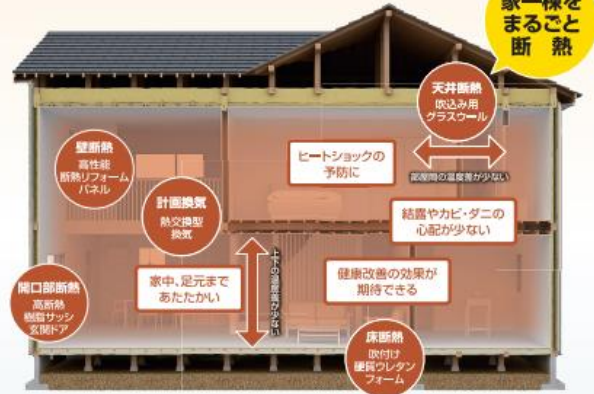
家一棟を
まるごと
断熱

天井断熱
吹込み用
グラスウール

壁断熱
高性能
断熱リフォーム
パネル

ヒートショックの
予防に

部屋間の温度差が少ない

計画換気
熱交換型
換気

結露やカビ・ダニの
心配が少ない

上下の温度差が少ない

家中、足元まで
あたたかい

健康改善の効果が
期待できる

開口部断熱
高断熱
樹脂サッシ
玄関ドア

床断熱
吹付け
硬質ウレタン
フォーム